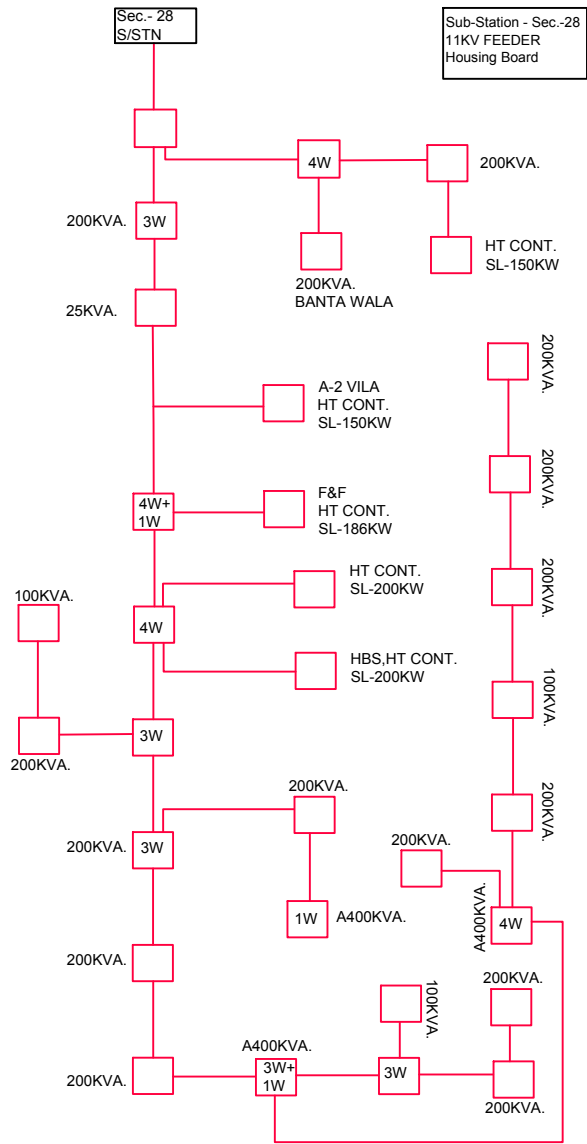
Sec.- 28
S/STN

Sub-Station - Sec.-28
11KV FEEDER
Housing Board

4W
200KVA.
200KVA. 3W
200KVA.
BANTA WALA
HT CONT.
SL-150KW
25KVA.
A-2 VILA
HT CONT.
SL-150KW
200KVA.
200KVA.
4W+
1W
F&F
HT CONT.
SL-186KW
HT CONT.
SL-200KW
200KVA.
100KVA.
4W
HBS,HT CONT.
SL-200KW
100KVA.
3W
200KVA.
200KVA.
200KVA.
200KVA. 3W
200KVA.
1W A400KVA.
A400KVA.
4W
200KVA.
100KVA.
200KVA.
A400KVA.
200KVA.
3W+
1W
3W
200KVA.